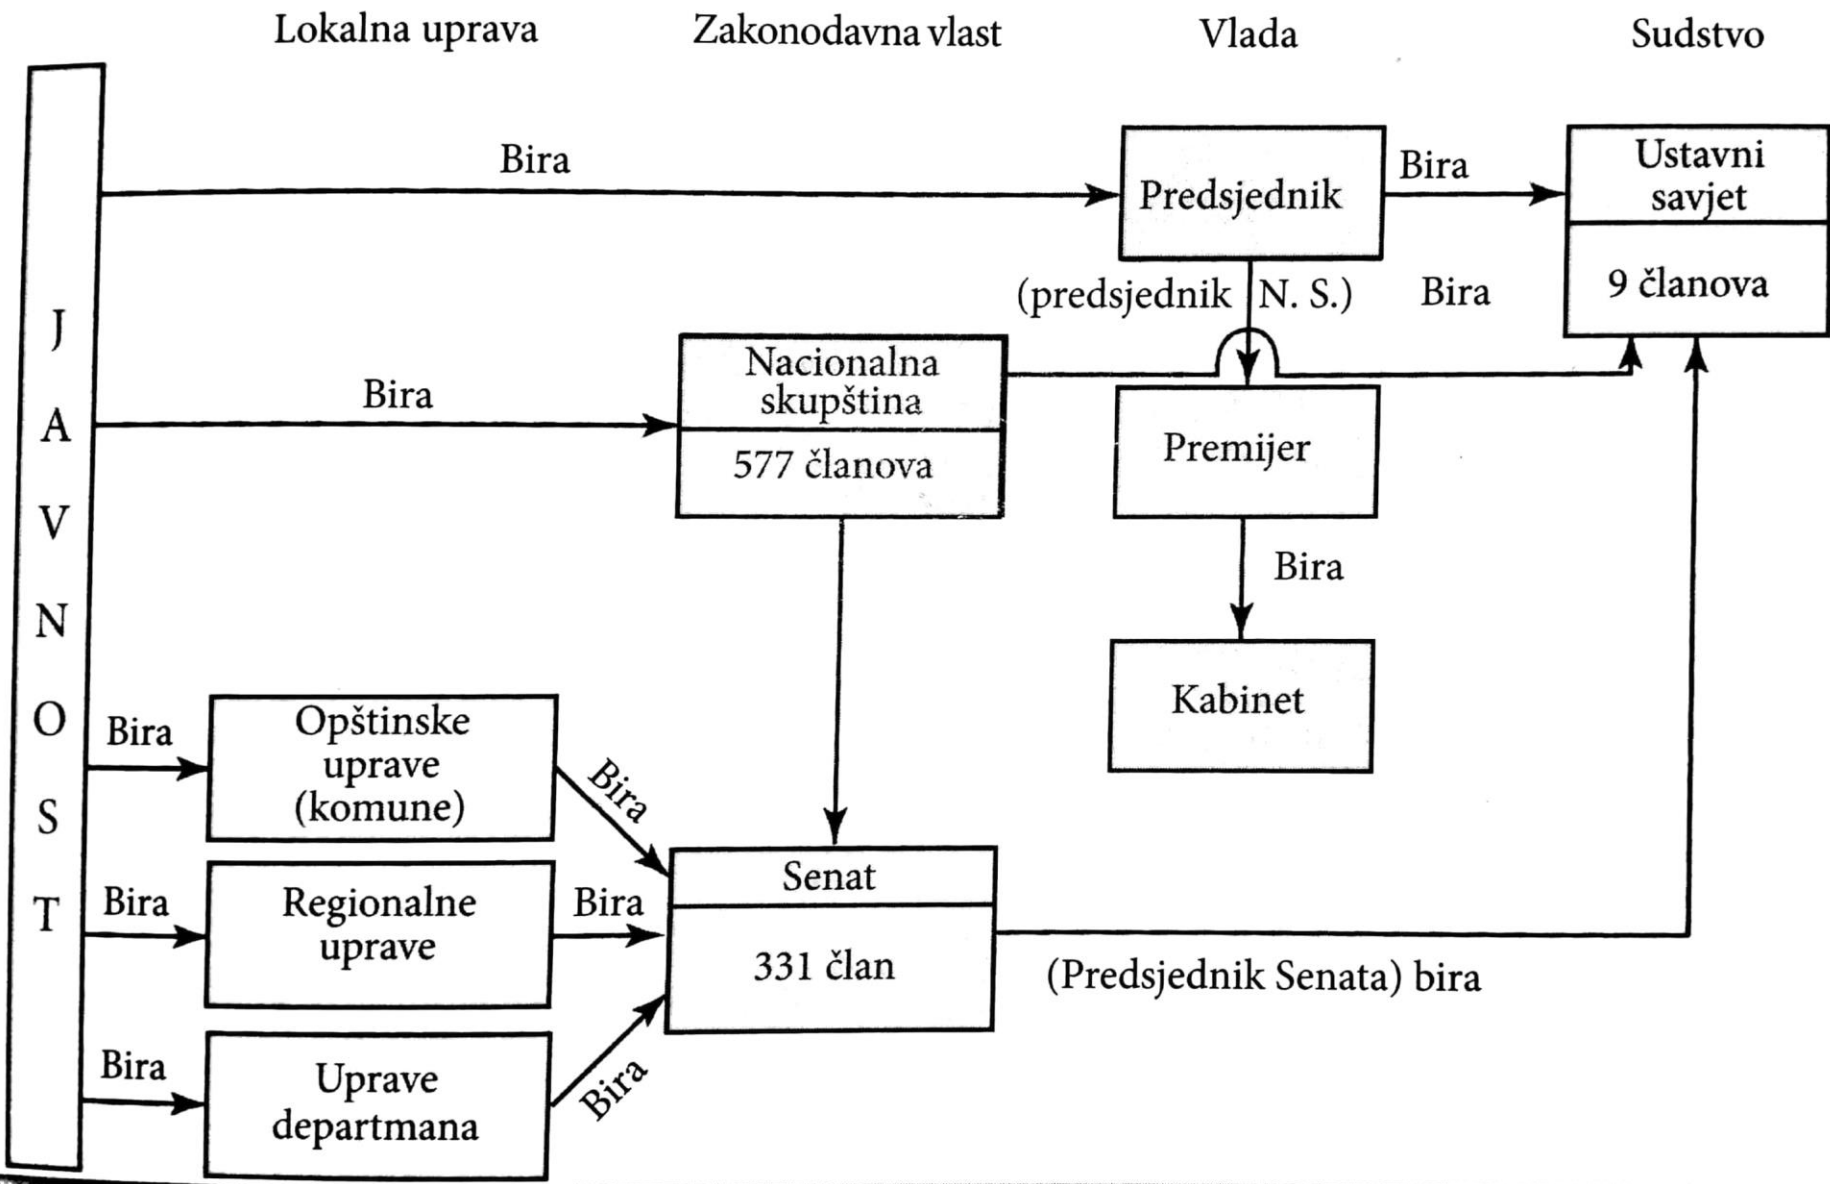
Lokalna uprava

Zakonodavna vlast

Vlada

Sudstvo

JAVNOST

Bira

Predsjednik

Bira

Ustavni savjet

9 članova

(predsjednik N. S.)

Bira

Bira

Nacionalna skupština

577 članova

Premijer

Bira

Kabinet

Bira

Opštinske uprave (komune)

Bira

Senat

331 član

Bira

Regionalne uprave

Bira

(Predsjednik Senata) bira

Bira

Uprave departmana

Bira